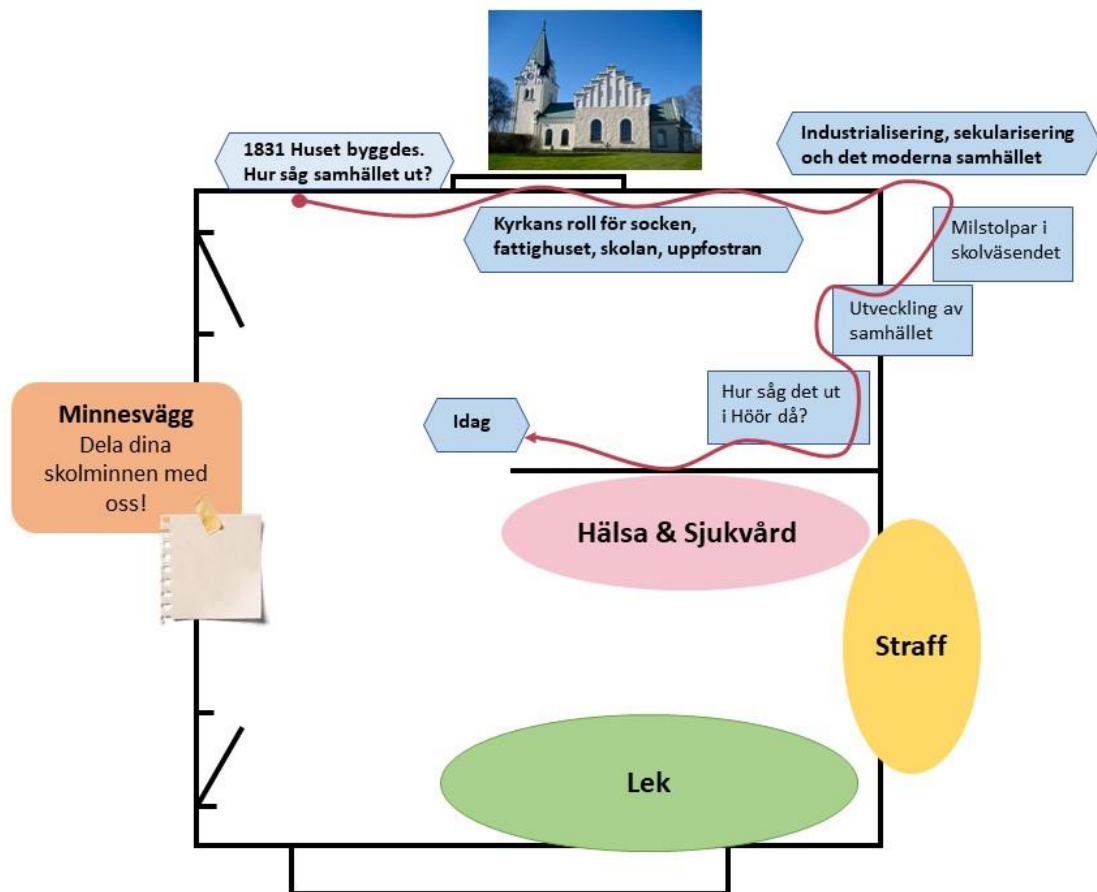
1831 Huset byggdes. Hur såg samhället ut?

Industrialisering, sekularisering och det moderna samhället

Kyrkans roll för socken, fattighuset, skolan, uppfostran

Milstolpar i skolväsendet

Utveckling av samhället

Hur såg det ut i Höör då?

Idag

Minnesvägg
Dela dina skolminnen med oss!

Hälsa & Sjukvård

Straff

Lek